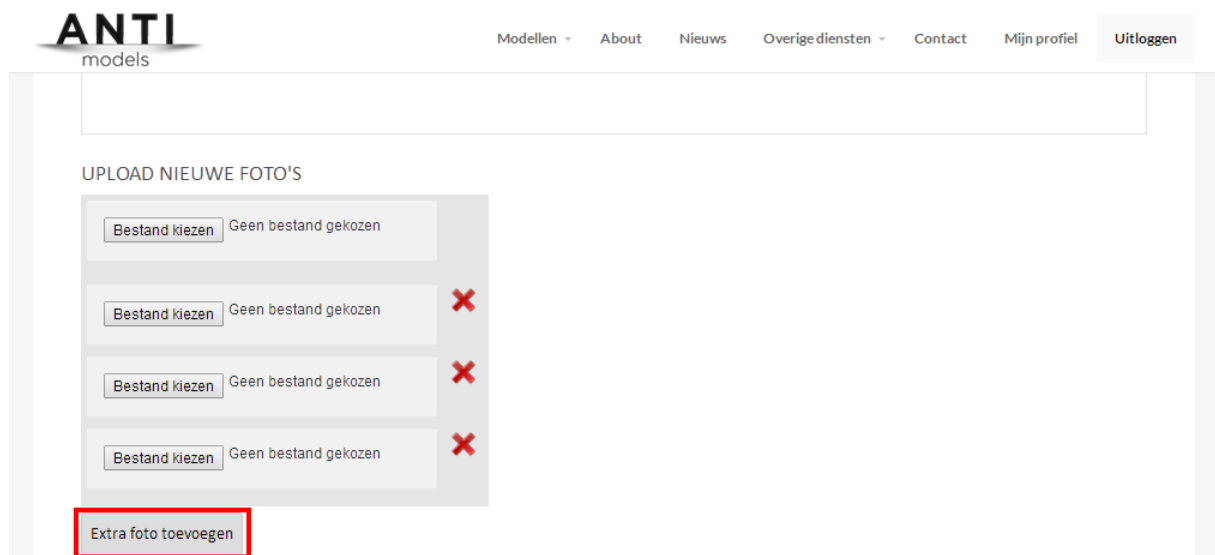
ANTI
models

Modellen About Nieuws Overige diensten Contact Mijn profiel Uitloggen

UPLOAD NIEUWE FOTO'S

Bestand kiezen Geen bestand gekozen

Bestand kiezen Geen bestand gekozen

Bestand kiezen Geen bestand gekozen

Bestand kiezen Geen bestand gekozen

Extra foto toevoegen